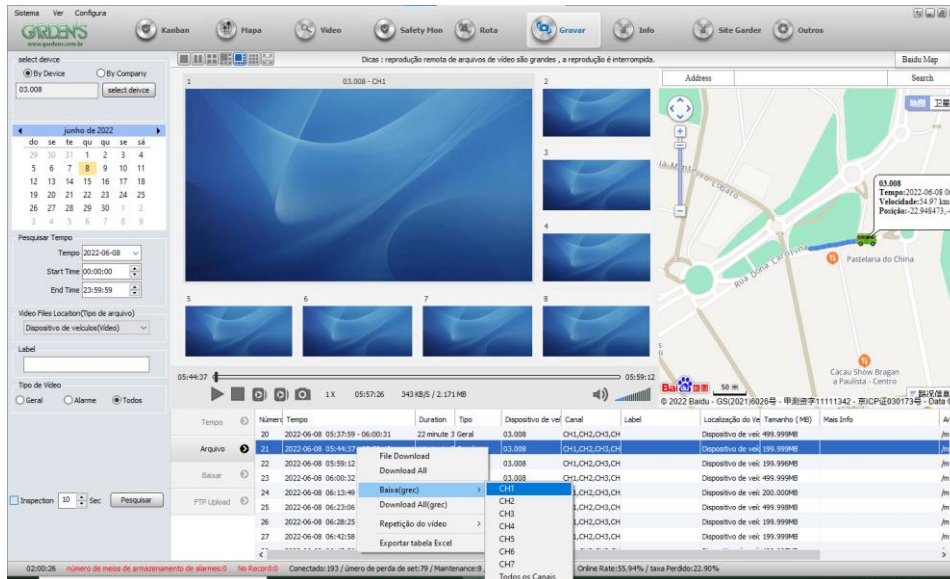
Sistema Ver Configura

GARDENS
www.gardens.com.br

Kanban Mapa Video Safety Mon Rota Gravar Info Site Garder Outros

select deivce
By Device By Company
03.008 select deivce

junho de 2022
| do | se | te | qu | qu | se | sá |
|---|---|---|---|---|---|---|
| 29 | 30 | 31 | 1 | 2 | 3 | 4 |
| 5 | 6 | 7 | 8 | 9 | 10 | 11 |
| 12 | 13 | 14 | 15 | 16 | 17 | 18 |
| 19 | 20 | 21 | 22 | 23 | 24 | 25 |
| 26 | 27 | 28 | 29 | 30 | 1 | 2 |
| 3 | 4 | 5 | 6 | 7 | 8 | 9 |

Pesquisar Tempo
Tempo 2022-06-08
Start Time 00:00:00
End Time 23:59:59

Video Files Location(Tipo de arquivo)
Dispositivo de veículos(Video)

Label

Tipo de Video
Geral Alarme Todos

Inspection 10 Sec Pesquisar

Dicas : reprodução remota de arquivos de vídeo são grandes , a reprodução é interrompida.

1 03.008 - CH1
2
3
4
5 6 7 8

05:44:37 05:59:12
1X 05:57:26 343 KB/S / 2.171 MB

Baidu Map
Address Search
地图 卫星
03.008
Tempo:2022-06-08 0
Velocidade:54.97 km
Posição:-22.948473,-
Pastelaria do China
Rua Dona Carolina
Cacau Show Bragan a Paulista - Centro
50 米
© 2022 Baidu - GS(2021)6026号 - 甲测资字11111342 - 京ICP证030173号 - Data ©

Tempo
Arquivo
Baixar
FTP Upload

| Número | Tempo | Duration | Tipo | Dispositivo de veí | Canal | Label | Localização do Ve | Tamanho (MB) | Mais Info |
|---|---|---|---|---|---|---|---|---|---|
| 20 | 2022-06-08 05:37:59 - 06:00:31 | 22 minute 3 | Geral | 03.008 | CH1,CH2,CH3,CH | | Dispositivo de veíc | 499.999MB | |
| 21 | 2022-06-08 05:44:37 | | | | | | Dispositivo de veíc | 499.999MB | |
| 22 | 2022-06-08 05:59:12 | | | 03.008 | CH1,CH2,CH3,CH | | Dispositivo de veíc | 199.996MB | |
| 23 | 2022-06-08 06:00:32 | | | 03.008 | CH1,CH2,CH3,CH | | Dispositivo de veíc | 499.996MB | |
| 24 | 2022-06-08 06:13:49 | | | | ,CH2,CH3,CH | | Dispositivo de veíc | 200.000MB | |
| 25 | 2022-06-08 06:23:06 | | | | ,CH2,CH3,CH | | Dispositivo de veíc | 499.998MB | |
| 26 | 2022-06-08 06:28:25 | | | | ,CH2,CH3,CH | | Dispositivo de veíc | 199.999MB | |
| 27 | 2022-06-08 06:42:58 | | | | ,CH2,CH3,CH | | Dispositivo de veíc | 199.996MB | |

File Download
Download All
Baixa(grec)
Download All(grec)
Repetição do vídeo
Exportar tabela Excel

CH1
CH2
CH3
CH4
CH5
CH6
CH7
Todos os Canais

02:00:26 número de meios de armazenamento de alarmes:0 No Record:0 Conectado:193 / úmero de perda de set:79 / Maintenance:8 Online Rate:55.94% / taxa Perdido:22.90%